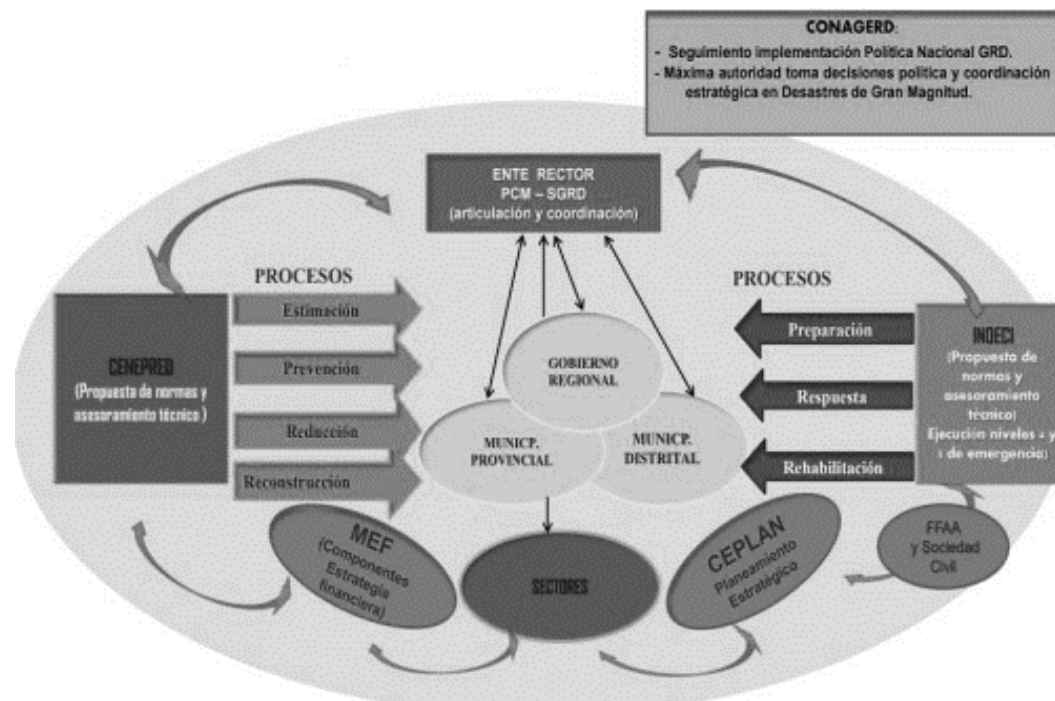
CONAGERD:
- Seguimiento implementación Política Nacional GRD.
- Máxima autoridad toma decisiones política y coordinación estratégica en Desastres de Gran Magnitud.

ENTE RECTOR
PCM – SGRD
(articulación y coordinación)

PROCESOS

Estimación
Prevención
Reducción
Reconstrucción

CENEPRED
(Propuesta de normas y asesoramiento técnico)

GOBIERNO REGIONAL

MUNICP. PROVINCIAL

MUNICP. DISTRITAL

PROCESOS

Preparación
Respuesta
Rehabilitación

INDECI
(Propuesta de normas y asesoramiento técnico)
Ejecución niveles 4 y 5 de emergencia)

MEF
(Componentes Estrategia financiera)

SECTORES

CEPLAN
Planeamiento Estratégico

FFAA
y Sociedad Civil